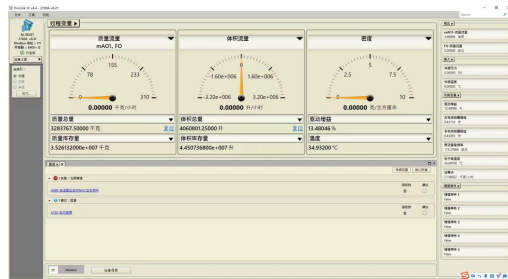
过程变量 ▶

质量流量
mAO1, FD

155
78 233
0 310
0.00000 千克/小时

体积流量

-1.60e+006 1.60e+006
-3.20e+006 3.20e+006
0.00000 升/小时

密度

2.5 7.5
0 10
0.00000 克/立方厘米

质量总量
32837671.50000 千克
复位

体积总量
406080125.25000 升
复位

驱动增益
13.48046 %

质量库存量
3.5261320000e+007 千克

体积库存量
4.450736800e+007 升

温度
34.93200 °C